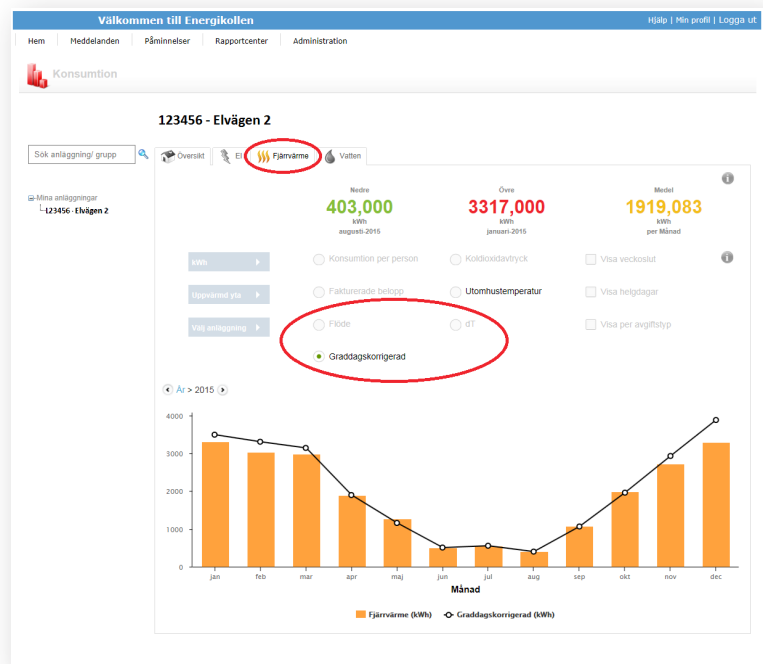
Välkommen till Energikollen

Hjälp | Min profil | Logga ut

Hem | Meddelanden | Påminnelser | Rapportcenter | Administration

Konsumtion

123456 - Elvägen 2

Sök anläggning/ grupp

Mina anläggningar
123456 - Elvägen 2

Översikt | El | Fjärrvärme | Vatten

Nedre
403,000
kWh
augusti-2015

Övre
3317,000
kWh
januari-2015

Medel
1919,083
kWh
per Månad

kWh
Uppvärmd yta
Välj anläggning

Konsumtion per person
Fakturerade belopp
Flöde
Graddagskorrigerad

Koldioxidavtryck
Utomhustemperatur
dT

Visa veckostut
Visa helgdagar
Visa per avgiftstyp

År > 2015

4000
3000
2000
1000
0

jan feb mar apr maj jun jul aug sep okt nov dec

Månad

Fjärrvärme (kWh)   Graddagskorrigerad (kWh)